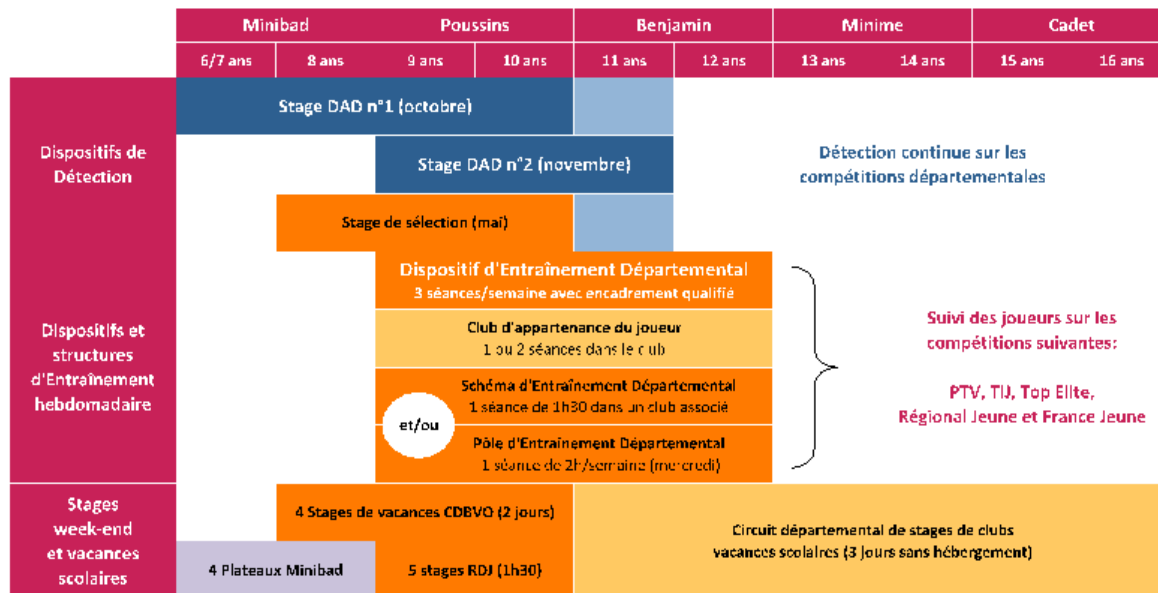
| | Minibad | Poussins | | Benjamin | | Minime | | Cadet | |
|---|---|---|---|---|---|---|---|---|---|
| | 6/7 ans | 8 ans | 9 ans | 10 ans | 11 ans | 12 ans | 13 ans | 14 ans | 15 ans | 16 ans |

Dispositifs de Détection

Stage DAD n°1 (octobre)

Stage DAD n°2 (novembre)

Stage de sélection (mai)

Détection continue sur les compétitions départementales

Dispositifs et structures d'Entraînement hebdomadaire

Dispositif d'Entraînement Départemental
3 séances/semaine avec encadrement qualifié

Club d'appartenance du joueur
1 ou 2 séances dans le club

et/ou

Schéma d'Entraînement Départemental
1 séance de 1h30 dans un club associé

Pôle d'Entraînement Départemental
1 séance de 2h/semaine (mercredi)

Suivi des joueurs sur les compétitions suivantes:

PTV, TIJ, Top Elite, Régional Jeune et France Jeune

Stages week-end et vacances scolaires

4 Stages de vacances CDBVO (2 jours)

4 Plateaux Minibad

5 stages RDJ (1h30)

Circuit départemental de stages de clubs vacances scolaires (3 jours sans hébergement)